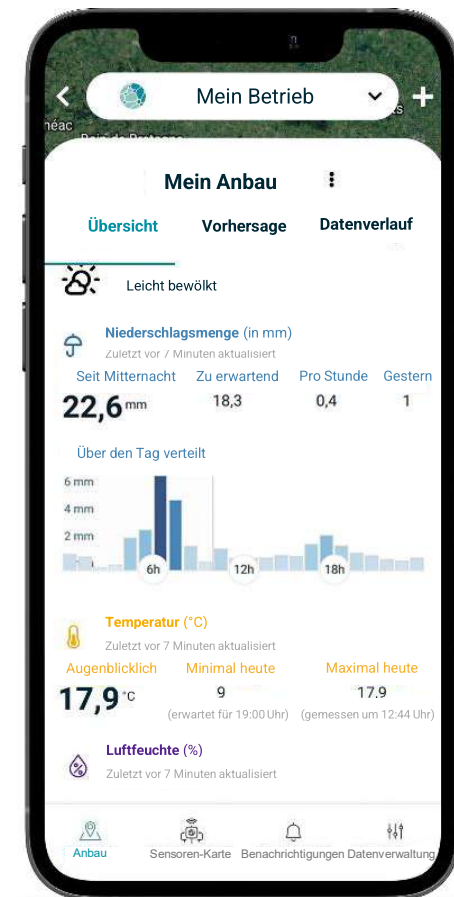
Mein Betrieb

néac
Pain de Bretagne

Mein Anbau

Übersicht
Vorhersage
Datenverlauf

Leicht bewölkt

Niederschlagsmenge (in mm)
Zuletzt vor 7 Minuten aktualisiert

| Seit Mitternacht | Zu erwartend | Pro Stunde | Gestern |
|---|---|---|---|
| 22,6 mm | 18,3 | 0,4 | 1 |

Über den Tag verteilt

6 mm
4 mm
2 mm
6h
12h
18h

Temperatur (°C)
Zuletzt vor 7 Minuten aktualisiert

| Augenblicklich | Minimal heute | Maximal heute |
|---|---|---|
| 17,9 °C | 9 (erwartet für 19:00 Uhr) | 17.9 (gemessen um 12:44 Uhr) |

Luftfeuchte (%)
Zuletzt vor 7 Minuten aktualisiert

Anbau
Sensoren-Karte
Benachrichtigungen
Datenverwaltung